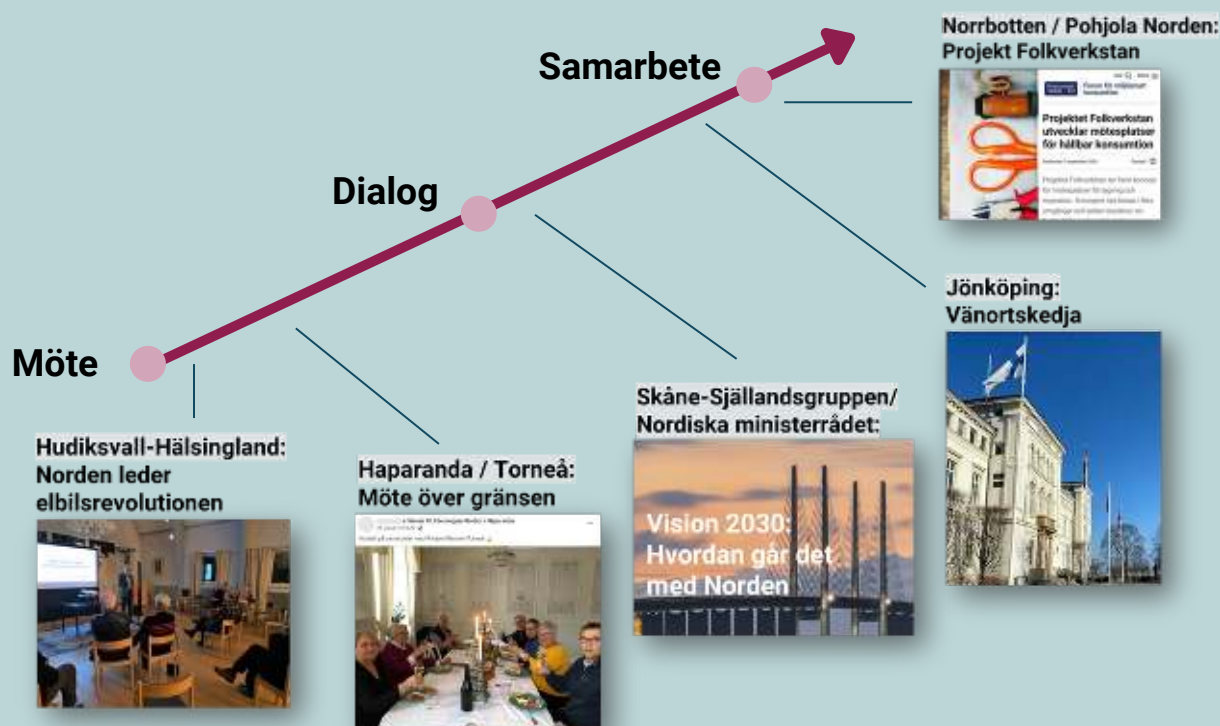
Samarbete

Dialog

Möte

Norrbotten / Pohjola Norden: Projekt Folkverkstan

Projektet Folkverkstan utvecklar mötesplatser för hållbar konsumtion

Jönköping: Vänortskedja

Skåne-Själlandsgruppen/ Nordiska ministerrådet:

Vision 2030: Hvordan går det med Norden

Hudiksvall-Hälsingland: Norden leder elbilsrevolutionen

Haparanda / Torneå: Möte över gränsen